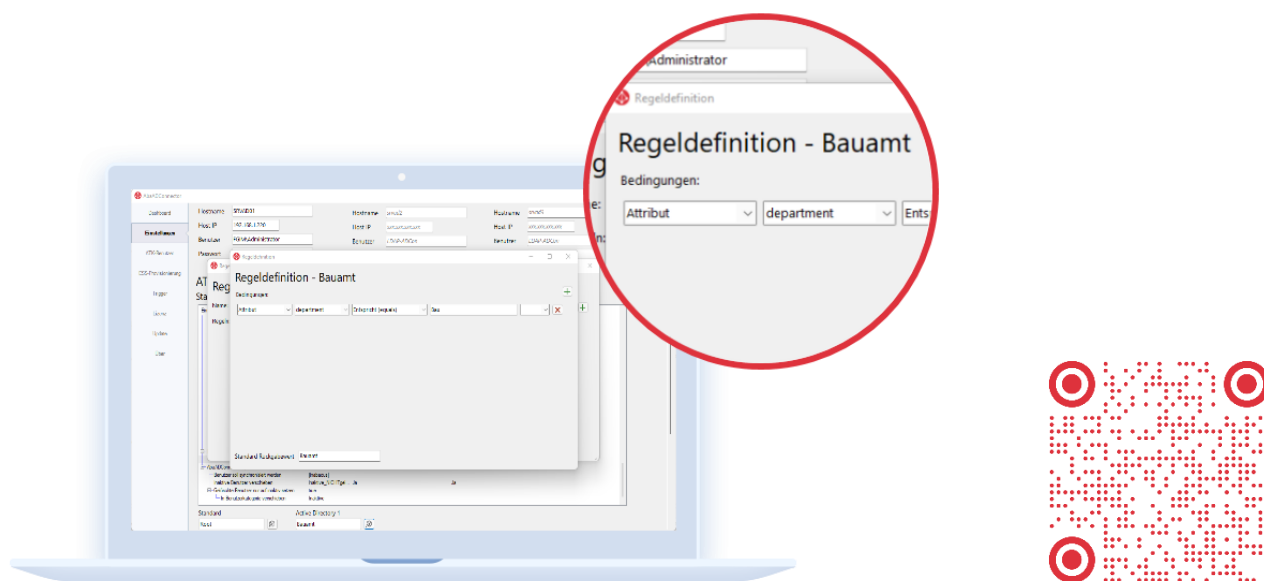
Administrator

Regeldefinition

Regeldefinition - Bauamt

Bedingungen:

Attribut

department

Ents

Dashboard

Einstellungen

ATR-Review

Hostname

Host IP

Benutzer

Passwort

Regeldefinition

Regeldefinition - Bauamt

Bedingungen

Attribut

department

Entspricht (equals)

Bau

Standard Rückgabewert

Bauamt

Standard

Active Directory 1

Bauamt

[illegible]